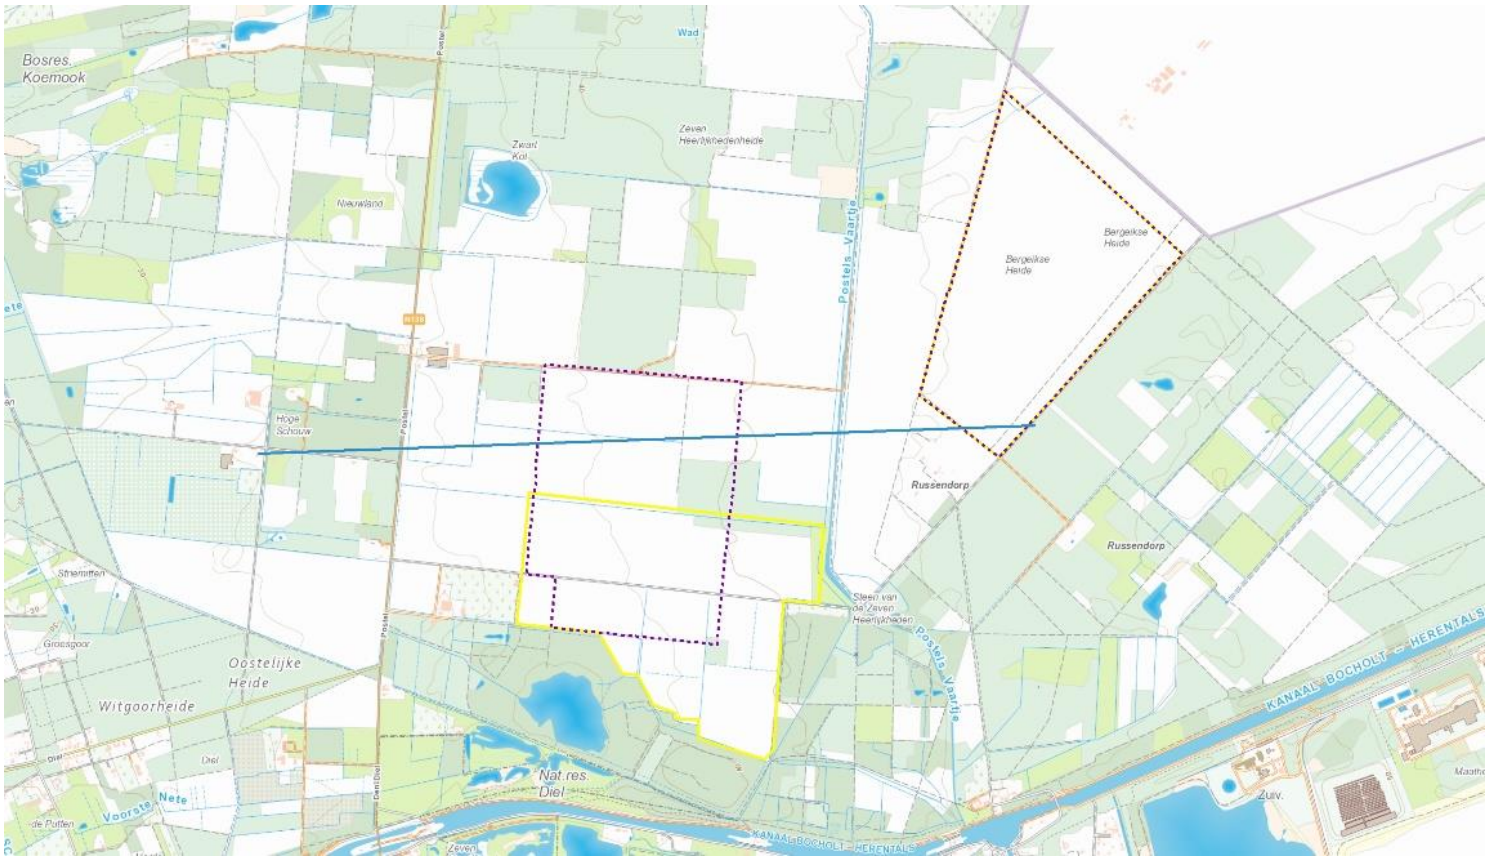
Bosres. Koemook

Wad

Zeven Heerlijkhedenheide

Zwart Kol

Nieuwland

Postels Vaartje

Bergeikse Heide

Bergeikse Heide

N118

Hoge Schouw

Postel

Russendorp

Russendorp

Strieminen

Groesgoor

Oostelijke Heide

Witgoorheide

Postel

Sleen van de Zeven Heerlijkheden

Postels Vaartje

KANAAL BOCHOLT - HERENTALS

Nat.res. Diel

Diel

Voorste Nete

de Putten

Zeven

KANAAL BOCHOLT - HERENTALS

Zuiv.

Maathe